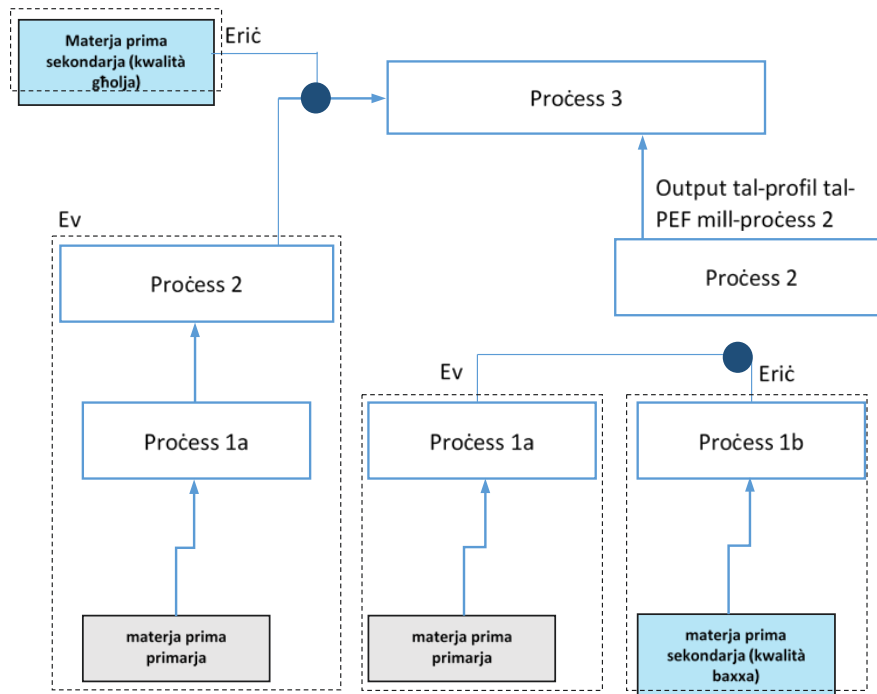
Materja prima sekondarja (kwalità għolja)

Eriċ

Proċess 3

Output tal-profil tal-PEF mill-proċess 2

Proċess 2

Ev

Proċess 2

Proċess 1a

materja prima primarja

Ev

Proċess 1a

materja prima primarja

Eriċ

Proċess 1b

materja prima sekondarja (kwalità baxxa)